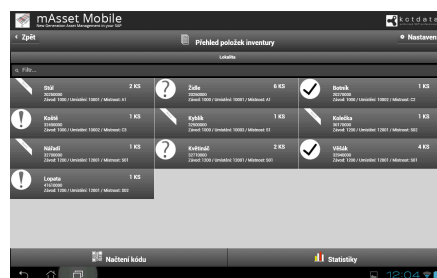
mAsset Mobile
New Generation Asset Management in your SAP

kctdata

< Zpět

Přehled položek inventury

Nastaven

Lokalita

Filtr...

Stůl
20260000
Závod: 1000 / Umístění: 10001 / Místnost: A1

2 KS

Židle
20260000
Závod: 1000 / Umístění: 10001 / Místnost: A1

6 KS

Botník
20270000
Závod: 1000 / Umístění: 10001 / Místnost: C2

1 KS

Koště
32450000
Závod: 1000 / Umístění: 10002 / Místnost: C3

1 KS

Kyblík
32900000
Závod: 1000 / Umístění: 10001 / Místnost: S1

1 KS

Kolečka
30170000
Závod: 1200 / Umístění: 12001 / Místnost: S01

1 KS

Nářadí
32730000
Závod: 1200 / Umístění: 12001 / Místnost: S01

1 KS

Květináč
32770000
Závod: 1200 / Umístění: 12001 / Místnost: S01

2 KS

Vrtlák
32940000
Závod: 1200 / Umístění: 12001 / Místnost: S01

4 KS

Lopata
41570000
Závod: 1200 / Umístění: 12001 / Místnost: S02

1 KS

Načtení kódu

Statistiky

12:04